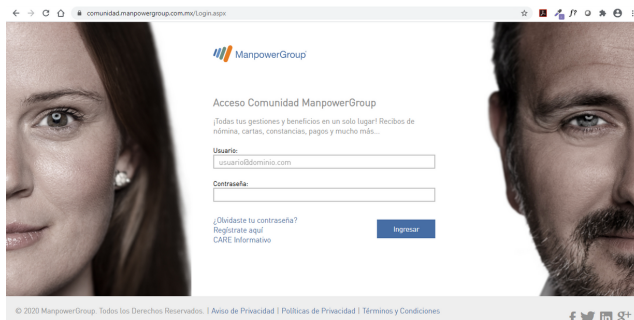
comunidad.manpowergroup.com.mx/Login.aspx

ManpowerGroup

Acceso Comunidad ManpowerGroup

¡Todas tus gestiones y beneficios en un solo lugar! Recibos de nómina, cartas, constancias, pagos y mucho más...

Usuario:
usuario@dominio.com

Contraseña:

¿Olvidaste tu contraseña?
Regístrate aquí
CARE Informativo

Ingresar

© 2020 ManpowerGroup. Todos los Derechos Reservados. | Aviso de Privacidad | Políticas de Privacidad | Términos y Condiciones